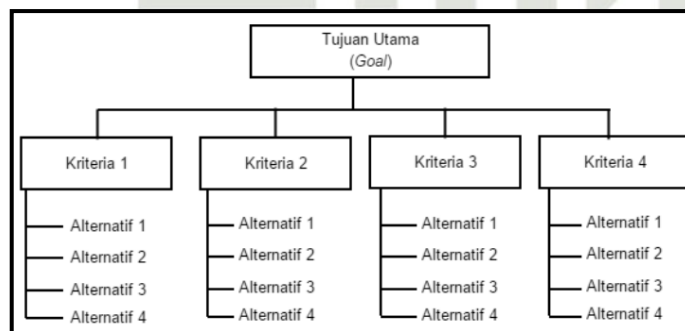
Tujuan Utama
(*Goal*)

Kriteria 1

Alternatif 1
Alternatif 2
Alternatif 3
Alternatif 4

Kriteria 2

Alternatif 1
Alternatif 2
Alternatif 3
Alternatif 4

Kriteria 3

Alternatif 1
Alternatif 2
Alternatif 3
Alternatif 4

Kriteria 4

Alternatif 1
Alternatif 2
Alternatif 3
Alternatif 4